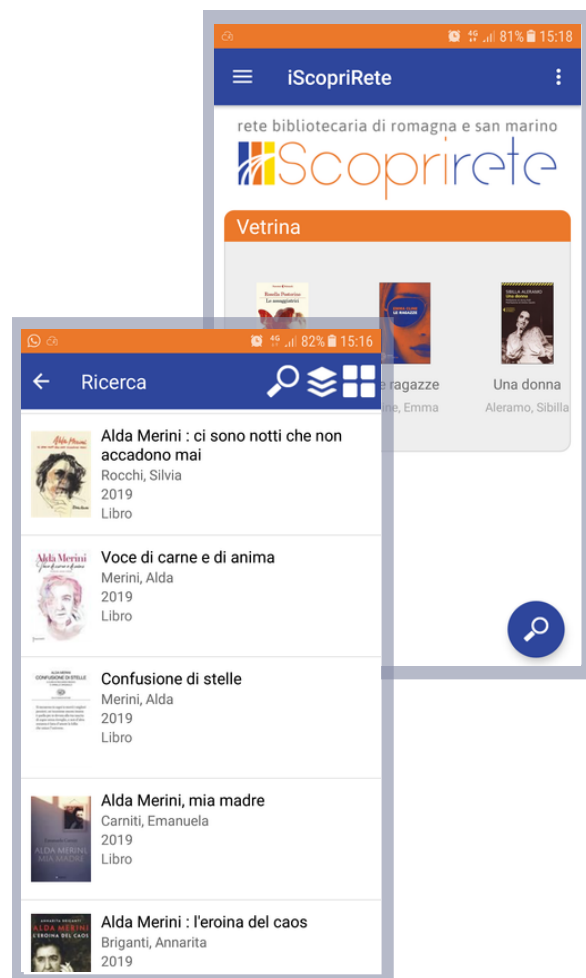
81% 15:18

iScopriRete

rete bibliotecaria di romagna e san marino

iScoprirete

Vetrina

Le ragazze
Cline, Emma

Una donna
Aleramo, Sibilla

82% 15:16

Ricerca

Alda Merini : ci sono notti che non accadono mai
Rocchi, Silvia
2019
Libro

Voce di carne e di anima
Merini, Alda
2019
Libro

Confusione di stelle
Merini, Alda
2019
Libro

Alda Merini, mia madre
Carniti, Emanuela
2019
Libro

Alda Merini : l'eroina del caos
Briganti, Annarita
2019